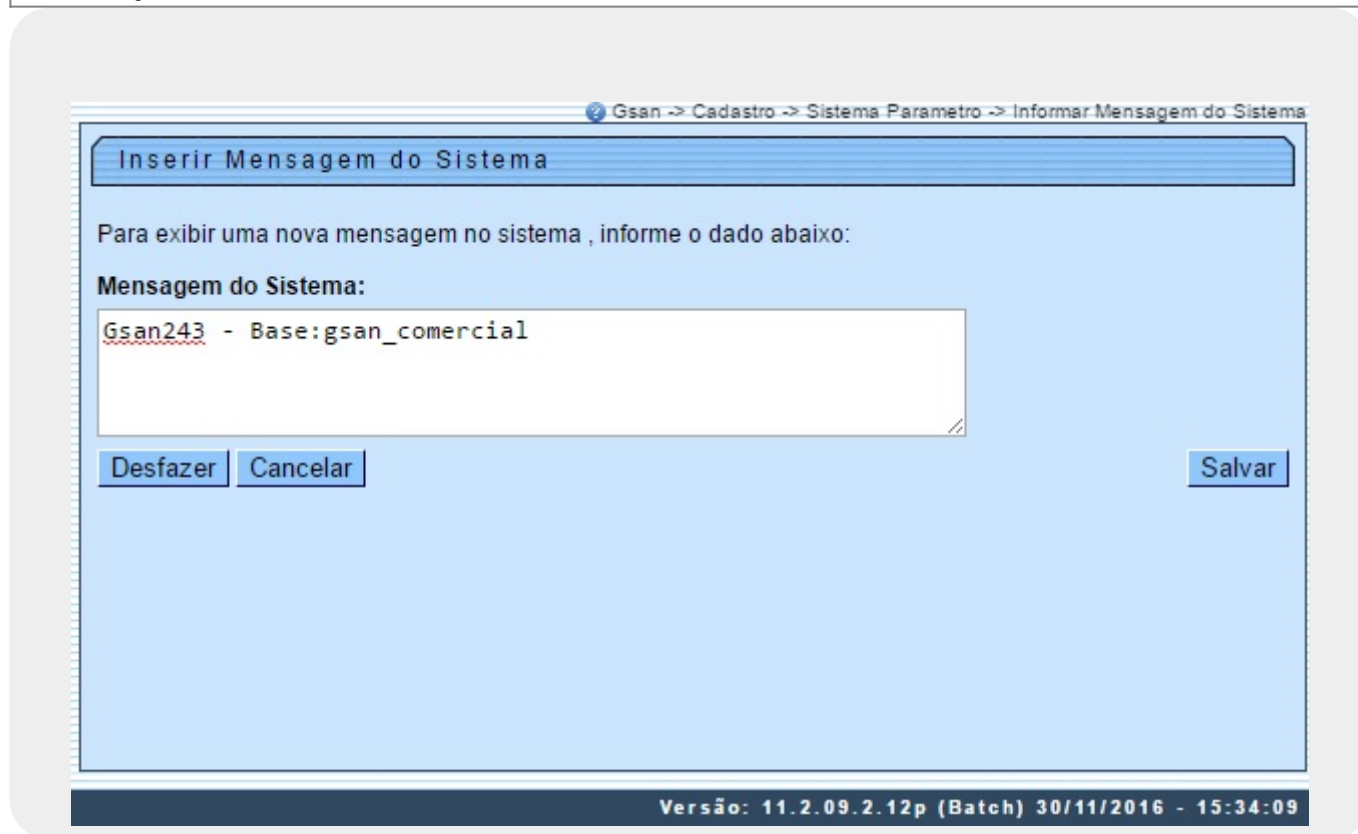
Gsan -> Cadastro -> Sistema Parametro -> Informar Mensagem do Sistema

Inserir Mensagem do Sistema

Para exibir uma nova mensagem no sistema , informe o dado abaixo:

Mensagem do Sistema:

Gsan243 - Base:gsan_comercial

Desfazer Cancelar

Salvar

Versão: 11.2.09.2.12p (Batch) 30/11/2016 - 15:34:09